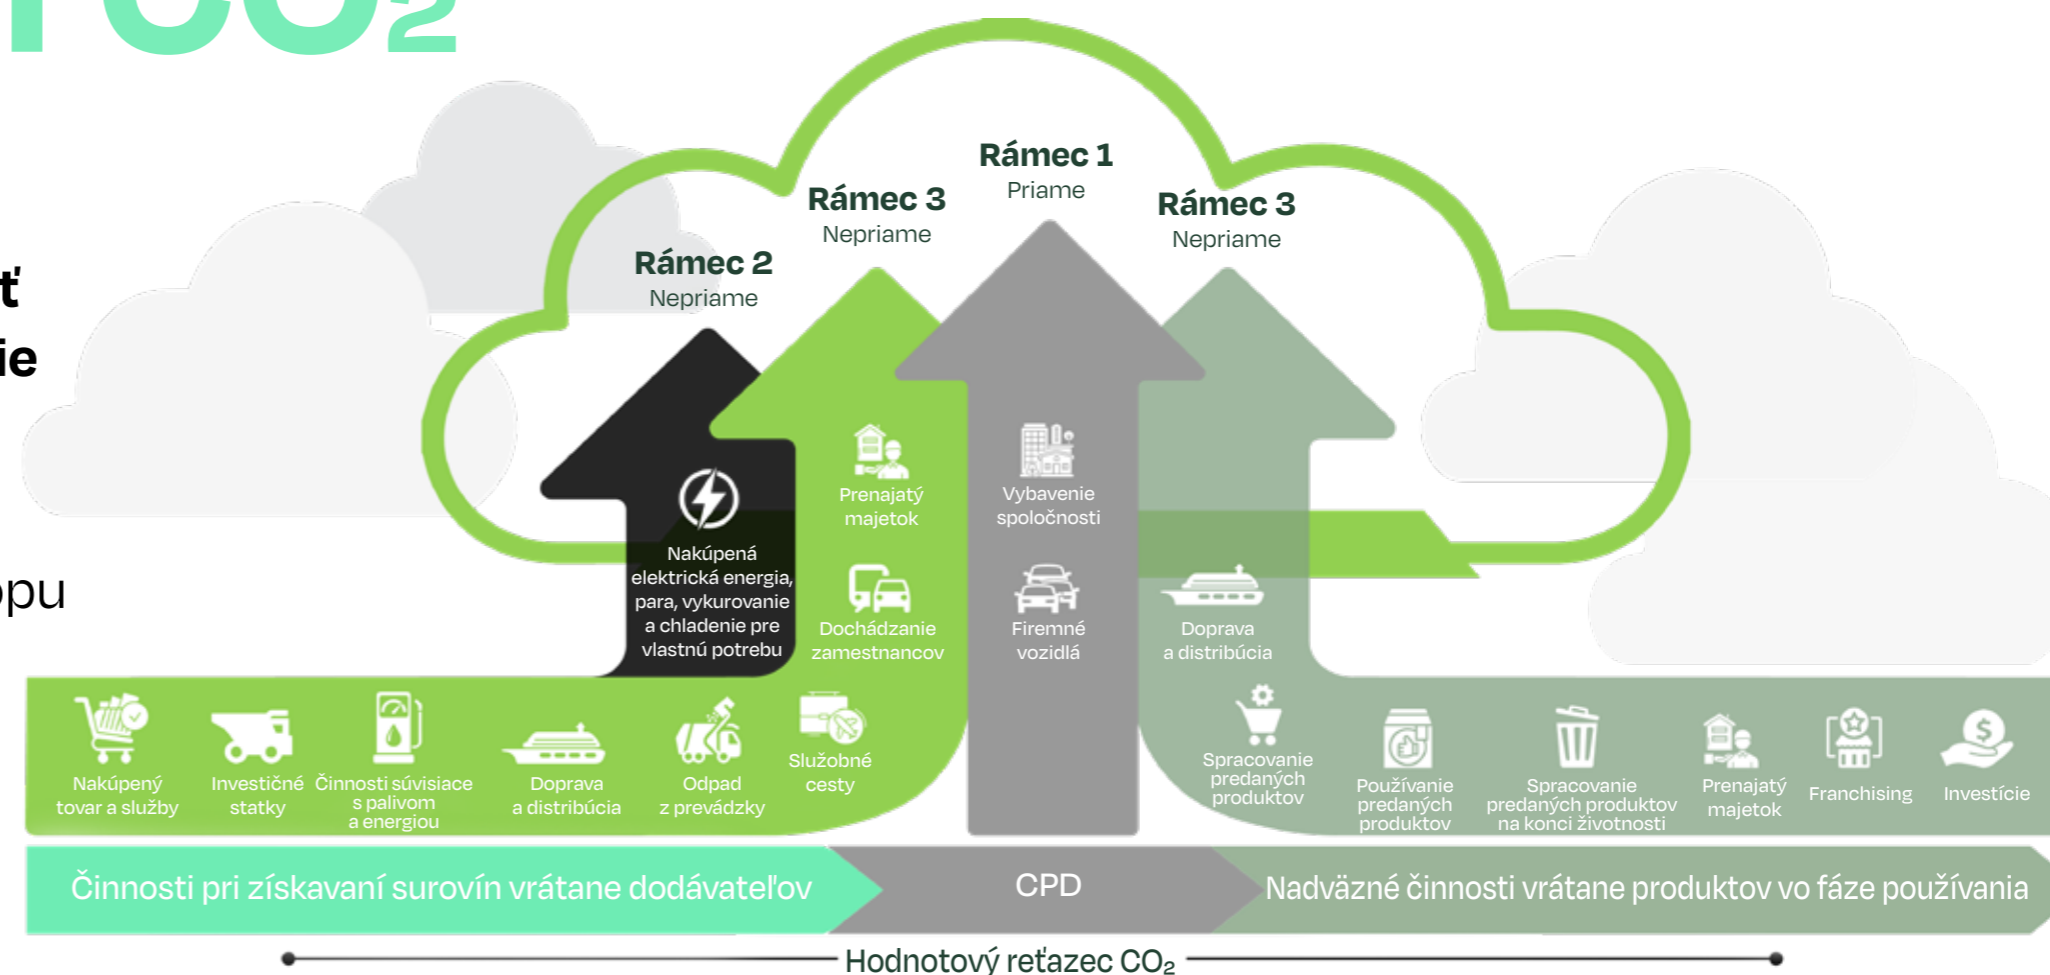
$CO_2$

ť
ie

pu

Rámec 1
Priame

Rámec 3
Nepriame

Rámec 3
Nepriame

Rámec 2
Nepriame

Nakúpená elektrická energia, para, vykurovanie a chladenie pre vlastnú potrebu

Prenajatý majetok

Dochádzanie zamestnancov

Vybavenie spoločnosti

Firemné vozidlá

Doprava a distribúcia

Nakúpený tovar a služby

Investičné statky

Činnosti súvisiace s palivom a energiou

Doprava a distribúcia

Odpad z prevádzky

Služobné cesty

Spracovanie predaných produktov

Používanie predaných produktov

Spracovanie predaných produktov na konci životnosti

Prenajatý majetok

Franchising

Investície

Činnosti pri získavaní surovín vrátane dodávateľov

CPD

Nadväzné činnosti vrátane produktov vo fáze používania

Hodnotový reťazec $CO_2$